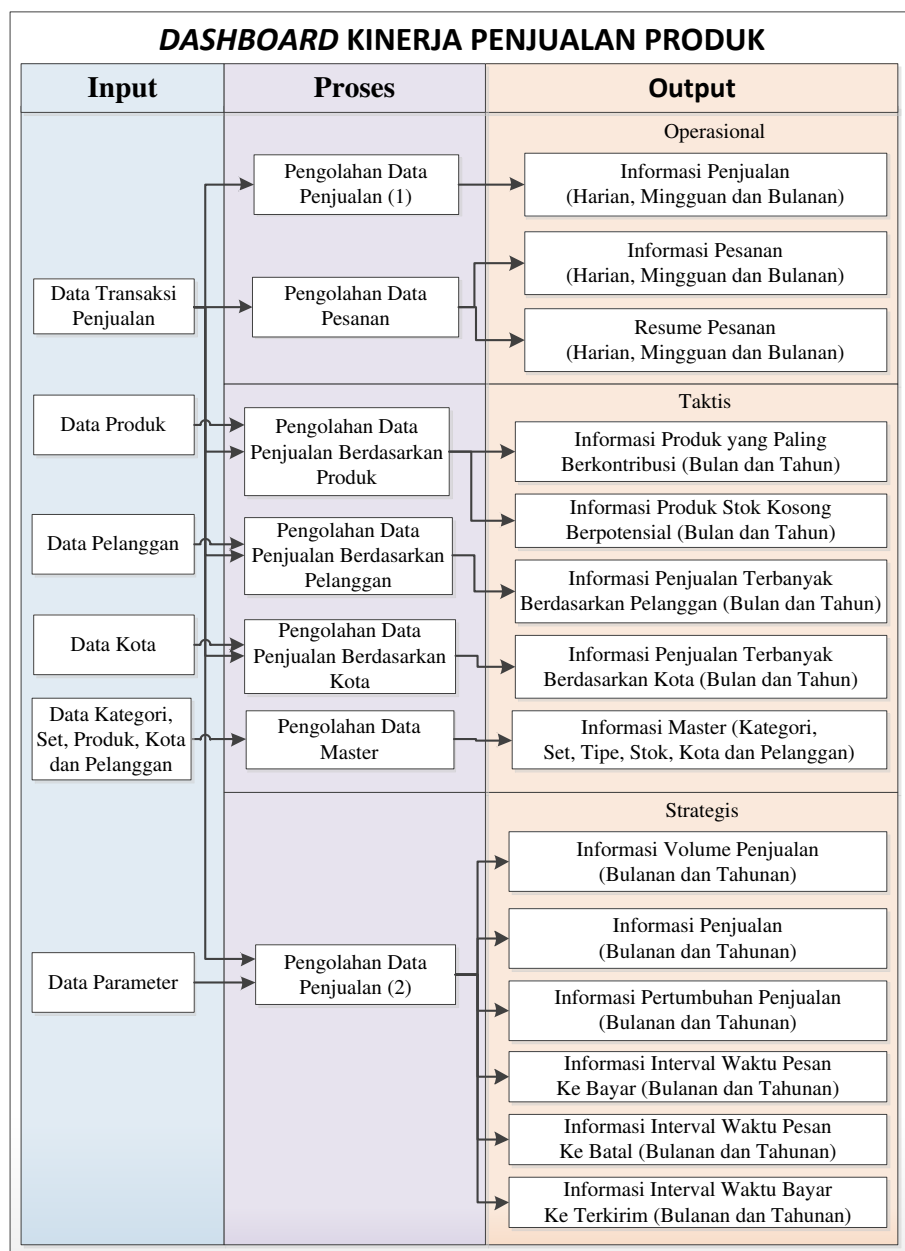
*DASHBOARD* KINERJA PENJUALAN PRODUK

Input

Proses

Output

Operasional

Pengolahan Data Penjualan (1)

Informasi Penjualan (Harian, Mingguan dan Bulanan)

Informasi Pesanan (Harian, Mingguan dan Bulanan)

Data Transaksi Penjualan

Pengolahan Data Pesanan

Resume Pesanan (Harian, Mingguan dan Bulanan)

Taktis

Data Produk

Pengolahan Data Penjualan Berdasarkan Produk

Informasi Produk yang Paling Berkontribusi (Bulan dan Tahun)

Informasi Produk Stok Kosong Berpotensial (Bulan dan Tahun)

Data Pelanggan

Pengolahan Data Penjualan Berdasarkan Pelanggan

Informasi Penjualan Terbanyak Berdasarkan Pelanggan (Bulan dan Tahun)

Data Kota

Pengolahan Data Penjualan Berdasarkan Kota

Informasi Penjualan Terbanyak Berdasarkan Kota (Bulan dan Tahun)

Data Kategori, Set, Produk, Kota dan Pelanggan

Pengolahan Data Master

Informasi Master (Kategori, Set, Tipe, Stok, Kota dan Pelanggan)

Strategis

Informasi Volume Penjualan (Bulanan dan Tahunan)

Informasi Penjualan (Bulanan dan Tahunan)

Data Parameter

Pengolahan Data Penjualan (2)

Informasi Pertumbuhan Penjualan (Bulanan dan Tahunan)

Informasi Interval Waktu Pesan Ke Bayar (Bulanan dan Tahunan)

Informasi Interval Waktu Pesan Ke Batal (Bulanan dan Tahunan)

Informasi Interval Waktu Bayar Ke Terkirim (Bulanan dan Tahunan)